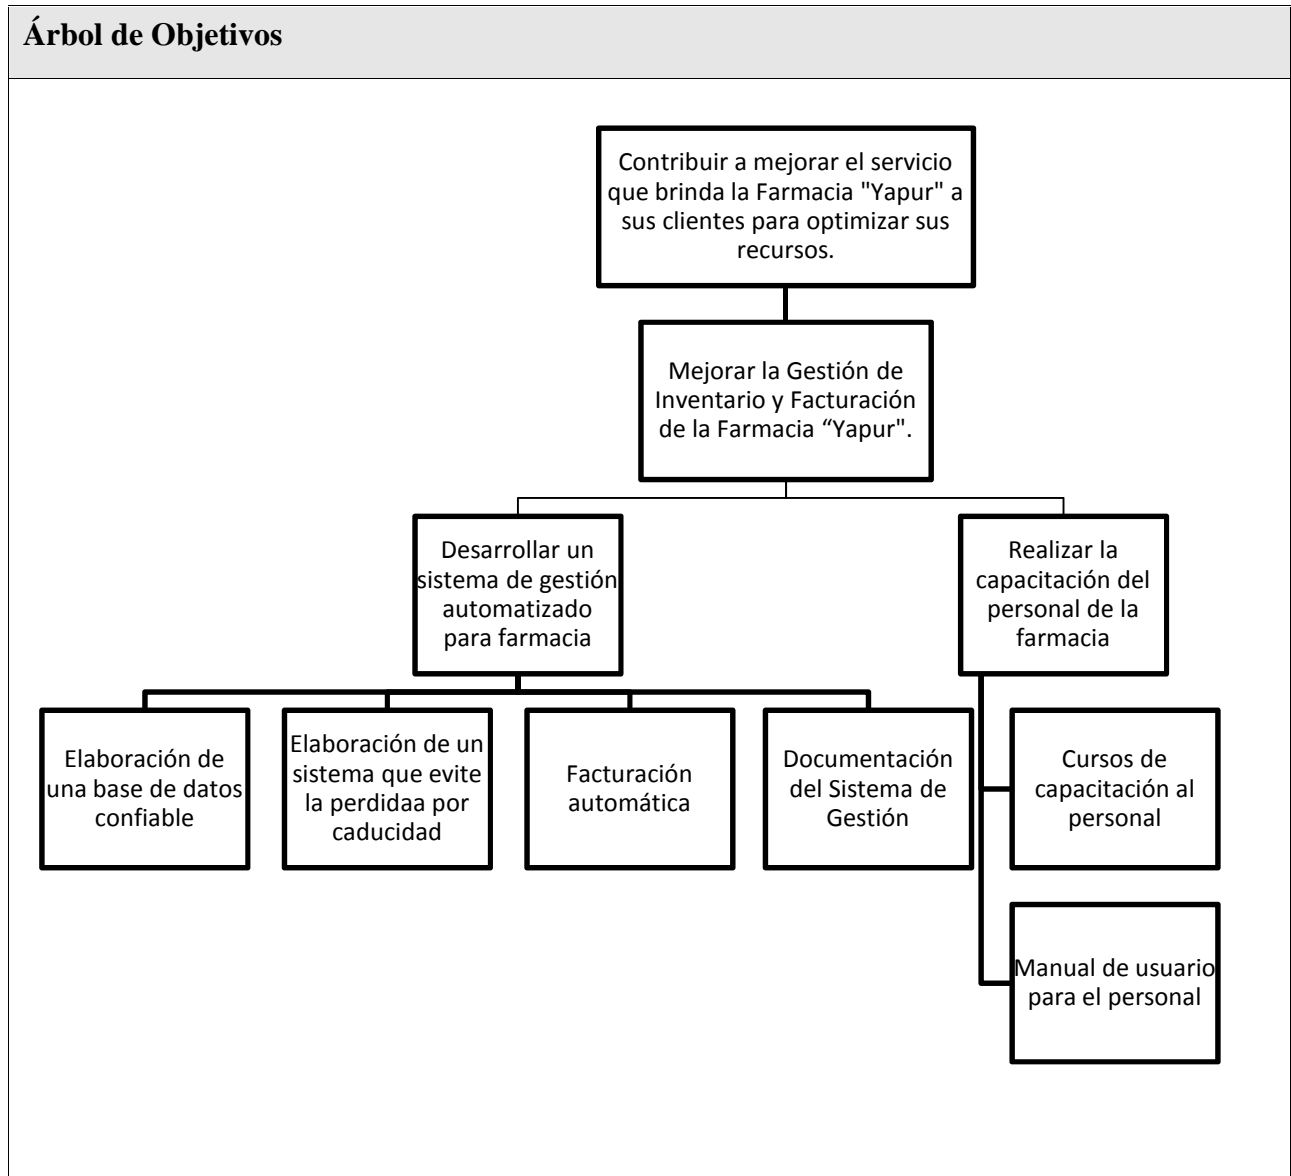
Árbol de Objetivos

Contribuir a mejorar el servicio que brinda la Farmacia "Yapur" a sus clientes para optimizar sus recursos.

Mejorar la Gestión de Inventario y Facturación de la Farmacia “Yapur".

Desarrollar un sistema de gestión automatizado para farmacia

Realizar la capacitación del personal de la farmacia

Elaboración de una base de datos confiable

Elaboración de un sistema que evite la perdidaa por caducidad

Facturación automática

Documentación del Sistema de Gestión

Cursos de capacitación al personal

Manual de usuario para el personal